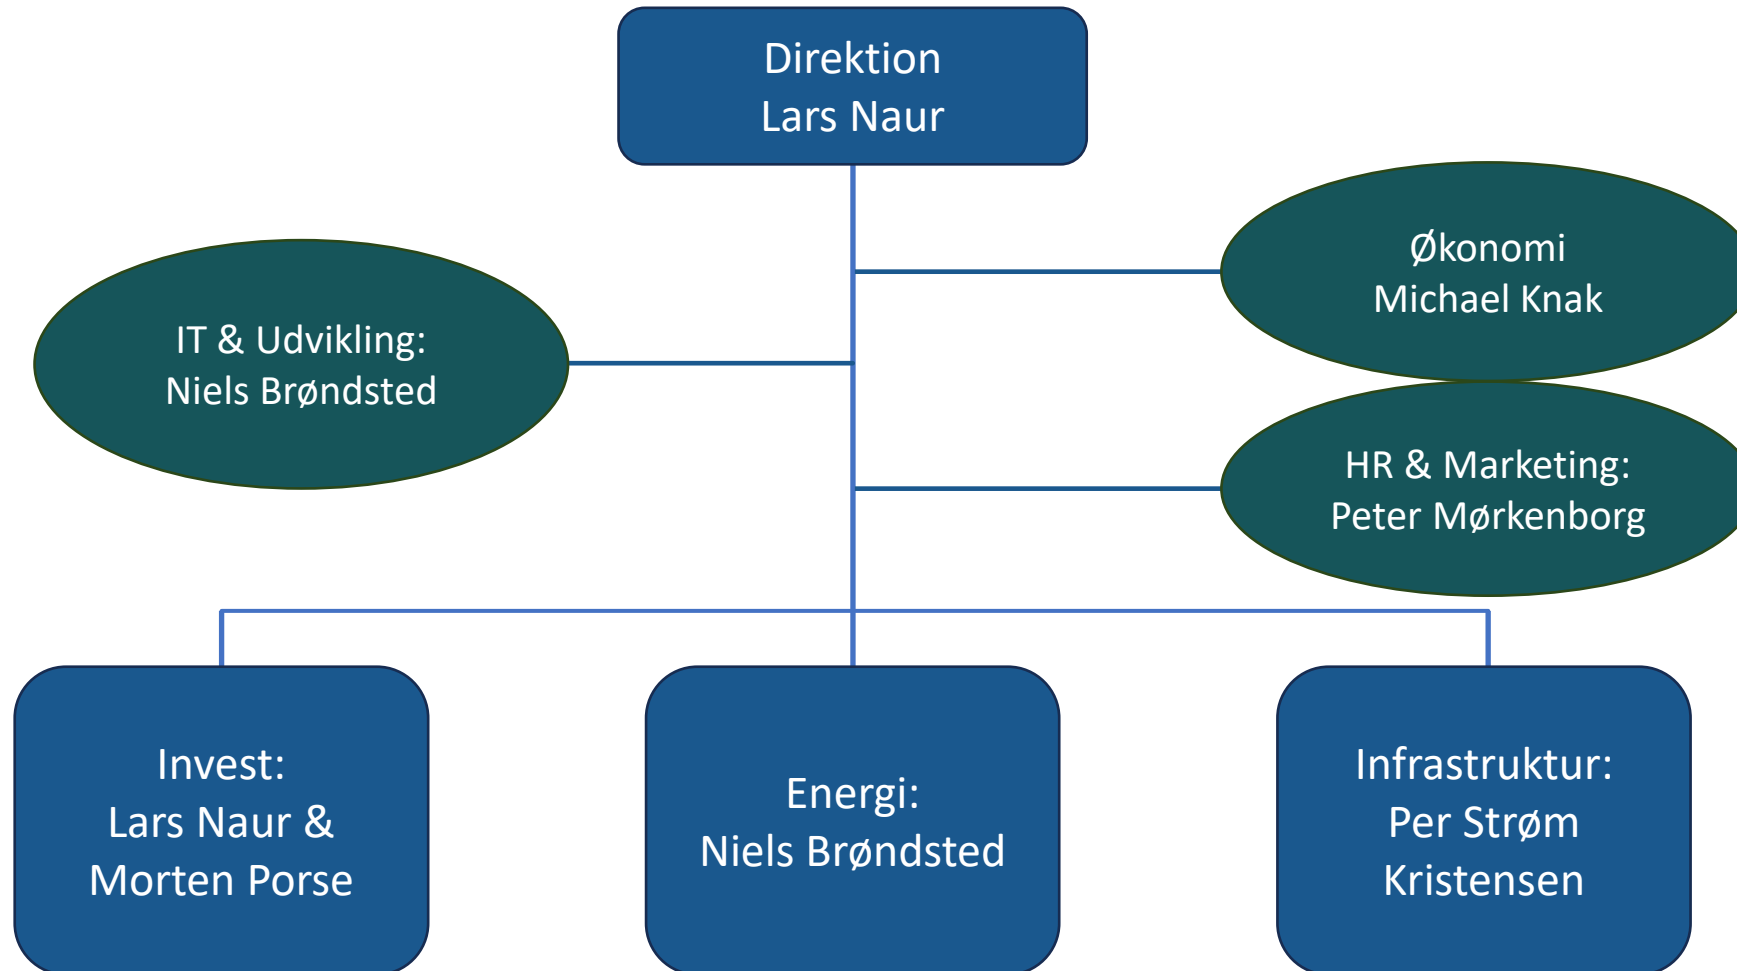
Direktion
Lars Naur

Økonomi
Michael Knak

IT & Udvikling:
Niels Brøndsted

HR & Marketing:
Peter Mørkenborg

Invest:
Lars Naur &
Morten Porse

Energi:
Niels Brøndsted

Infrastruktur:
Per Strøm
Kristensen